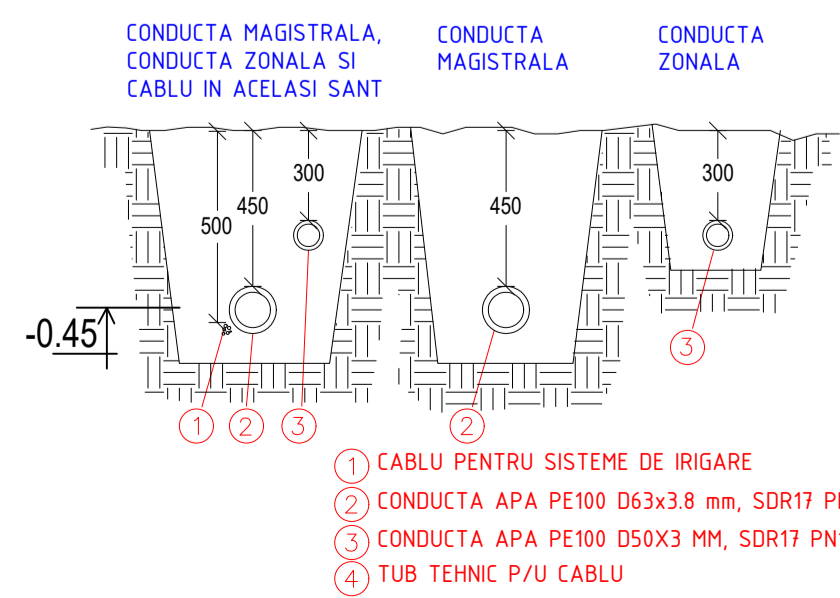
CONDUCTA MAGISTRALA, CONDUCTA ZONALA SI CABLU IN ACELASI SANT

CONDUCTA MAGISTRALA

CONDUCTA ZONALA

500
450
300
450
300

-0.45

1
2
3
2
3

1 CABLU PENTRU SISTEME DE IRIGARE
2 CONDUCTA APA PE100 D63x3.8 mm, SDR17 P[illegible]
3 CONDUCTA APA PE100 D50X3 MM, SDR17 PN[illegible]
4 TUB TEHNIC P/U CABLU